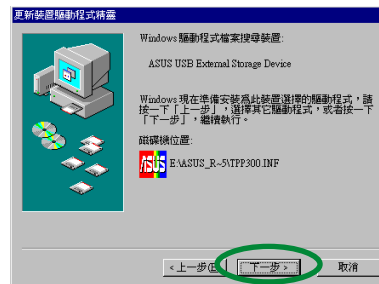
更新裝置驅動程式精靈

Windows 驅動程式檔案搜尋裝置:

ASUS USB External Storage Device

Windows 現在準備安裝爲此裝置選擇的驅動程式，請按一下「上一步」，選擇其它驅動程式，或者按一下「下一步」，繼續執行。

磁碟機位置:

ASUS

E:\ASUS_R~5\TPP300.INF

< 上一步(B)

下一步 >

取消